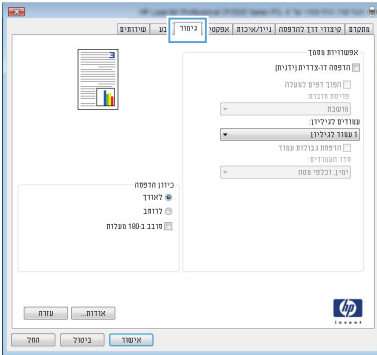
מתקדם | קיצורי דרך להדפסה | נייר/איכות | אפקטים | גימור | צבע | שירותים

אפשרויות מסמך
הדפסה דו-צדדית (ידנית)
הפוך דפים לגלילה
פריסת חוברת:
מושבת
עמודים לגיליון:
1 עמוד לגיליון
הדפסה גבולות עמוד
סדר העמודים:
ימין, וכלפי מטה

כיוון הדפסה
לאורך
לרוחב
סובב ב-180 מעלות

אודות... | עזרה

אישור | ביטול | החל